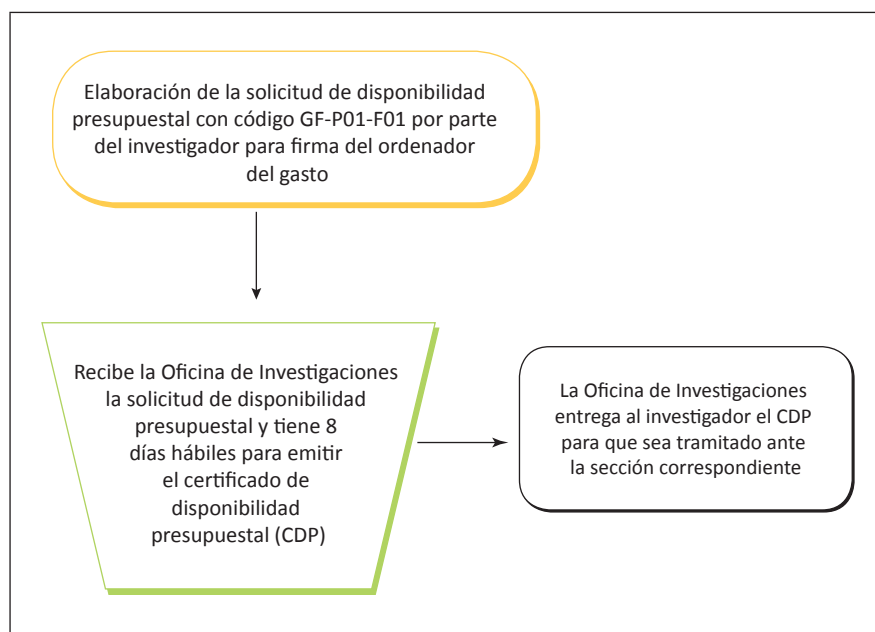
Elaboración de la solicitud de disponibilidad presupuestal con código GF-P01-F01 por parte del investigador para firma del ordenador del gasto

Recibe la Oficina de Investigaciones la solicitud de disponibilidad presupuestal y tiene 8 días hábiles para emitir el certificado de disponibilidad presupuestal (CDP)

La Oficina de Investigaciones entrega al investigador el CDP para que sea tramitado ante la sección correspondiente